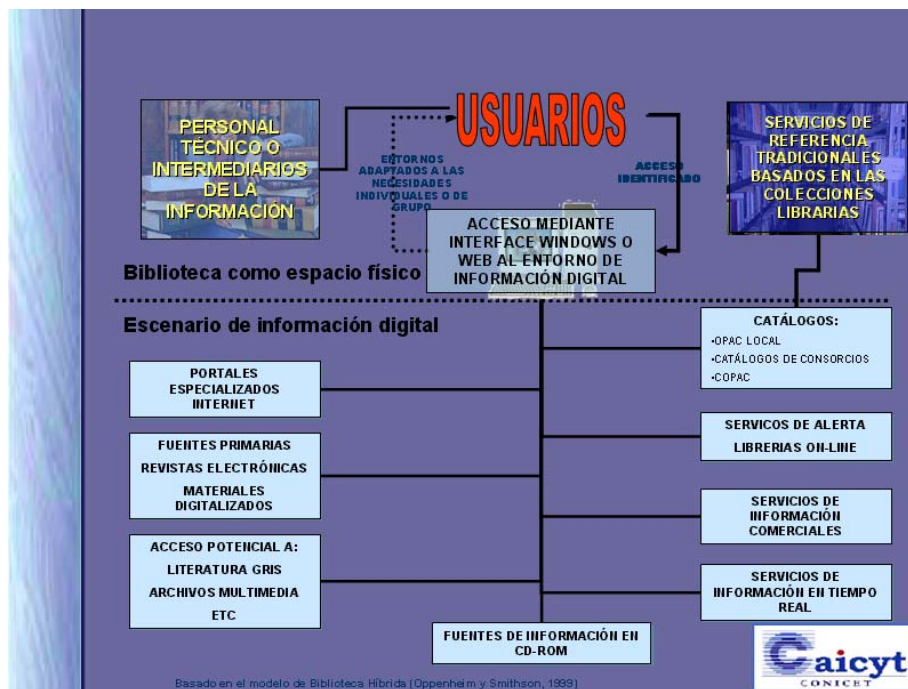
USUARIOS

PERSONAL TÉCNICO O INTERMEDIARIOS DE LA INFORMACIÓN

ENTORNOS ADAPTADOS A LAS NECESIDADES INDIVIDUALES O DE GRUPO

ACCESO IDENTIFICADO

SERVICIOS DE REFERENCIA TRADICIONALES BASADOS EN LAS COLECCIONES LIBRARIAS

ACCESO MEDIANTE INTERFACE WINDOWS O WEB AL ENTORNO DE INFORMACIÓN DIGITAL

Biblioteca como espacio físico

Escenario de información digital

CATÁLOGOS:
•OPAC LOCAL
•CATÁLOGOS DE CONSORCIOS
•COPAC

PORTALES ESPECIALIZADOS INTERNET

FUENTES PRIMARIAS
REVISTAS ELECTRÓNICAS
MATERIALES DIGITALIZADOS

SERVICOS DE ALERTA
LIBRERIAS ON-LINE

SERVICIOS DE INFORMACIÓN COMERCIALES

ACCESO POTENCIAL A:
LITERATURA GRIS
ARCHIVOS MULTIMEDIA
ETC

SERVICIOS DE INFORMACIÓN EN TIEMPO REAL

FUENTES DE INFORMACIÓN EN CD-ROM

Caicyt
CONICET

Basado en el modelo de Biblioteca Híbrida (Oppenheim y Smithson, 1999)